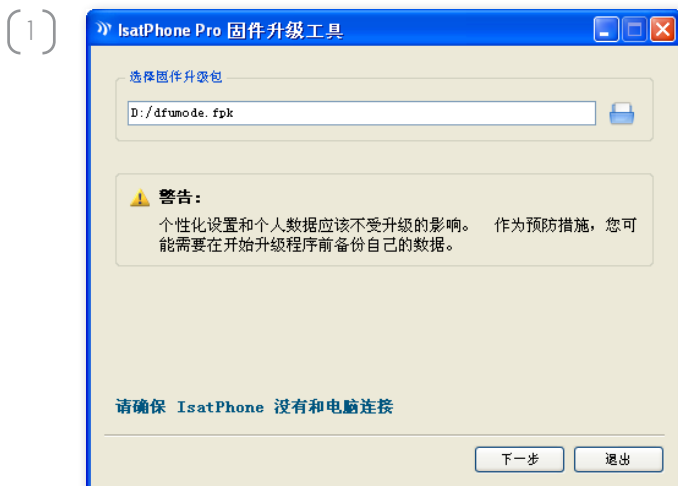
1

IsatPhone Pro 固件升级工具

选择固件升级包

D:/dfumode.fpk

警告：

个性化设置和个人数据应该不受升级的影响。 作为预防措施，您可能需要在开始升级程序前备份自己的数据。

请确保 IsatPhone 没有和电脑连接

下一步

退出